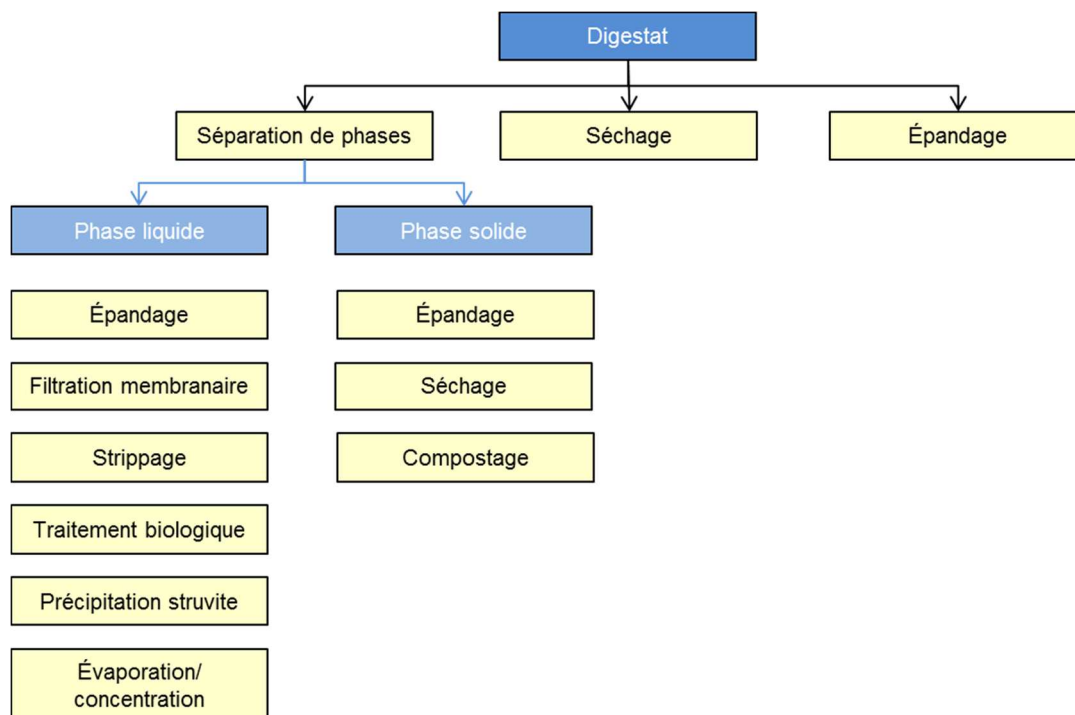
Digestat

Séparation de phases

Séchage

Épandage

Phase liquide

Phase solide

Épandage

Filtration membranaire

Strippage

Traitement biologique

Précipitation struvite

Évaporation/ concentration

Épandage

Séchage

Compostage